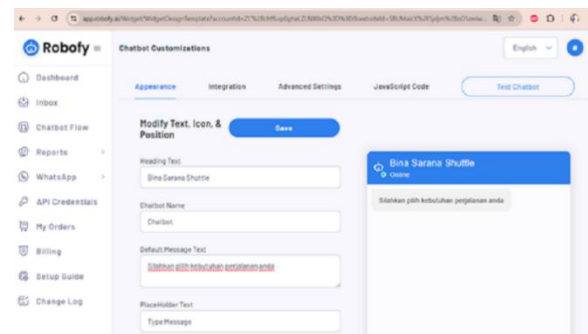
app.robofy.ai/Widget/WidgetDesignTemplate?accountId=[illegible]

Robofy

Chatbot Customizations

English

Dashboard
Inbox
Chatbot Flow
Reports
WhatsApp
API Credentials
My Orders
Billing
Setup Guide
Change Log

Appearance
Integration
Advanced Settings
JavaScript Code
Test Chatbot

Modify Text, Icon, & Position

Save

Heading Text
Bina Sarana Shuttle

Chatbot Name
Chatbot

Default Message Text
Silahkan pilih kebutuhan perjalanan anda

PlaceHolder Text
Type Message

Bina Sarana Shuttle
Online

Silahkan pilih kebutuhan perjalanan anda